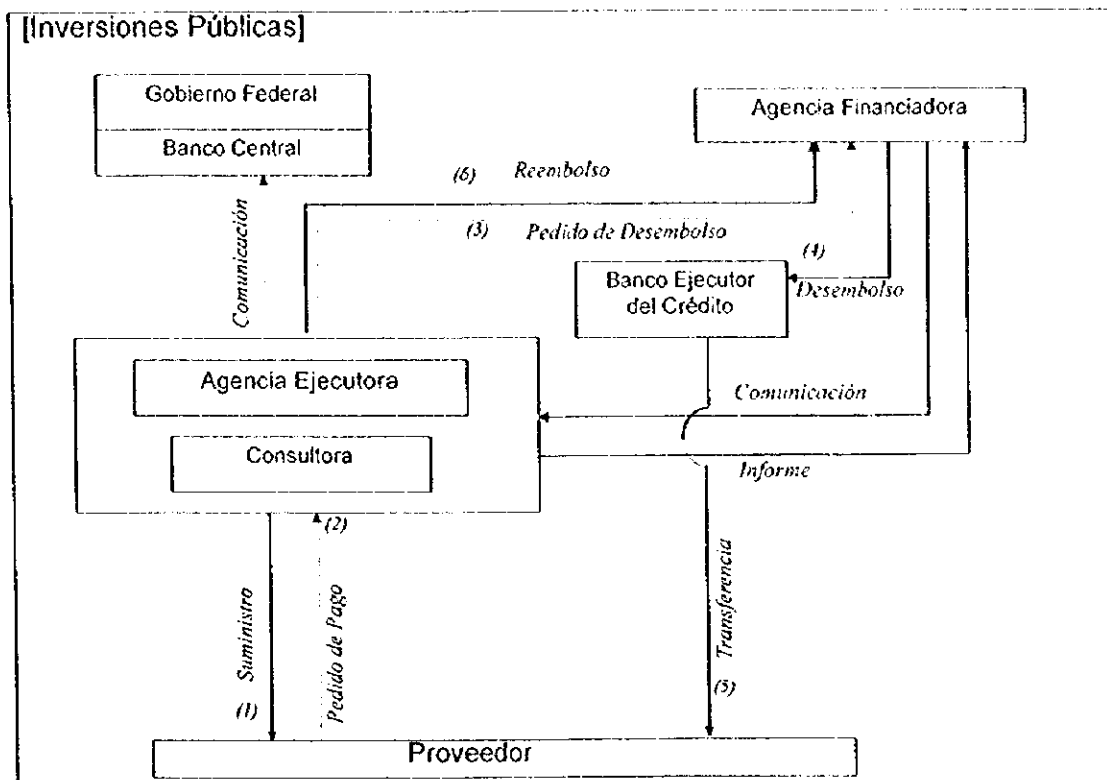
[Inversiones Públicas]

Gobierno Federal

Banco Central

Agencia Financiadora

(6) Reembolso

(3) Pedido de Desembolso

Comunicación

(4)

Banco Ejecutor del Crédito

Desembolso

Agencia Ejecutora

Consultora

Comunicación

Informe

(2)

Suministro

(1)

Pedido de Pago

Transferencia

(5)

Proveedor